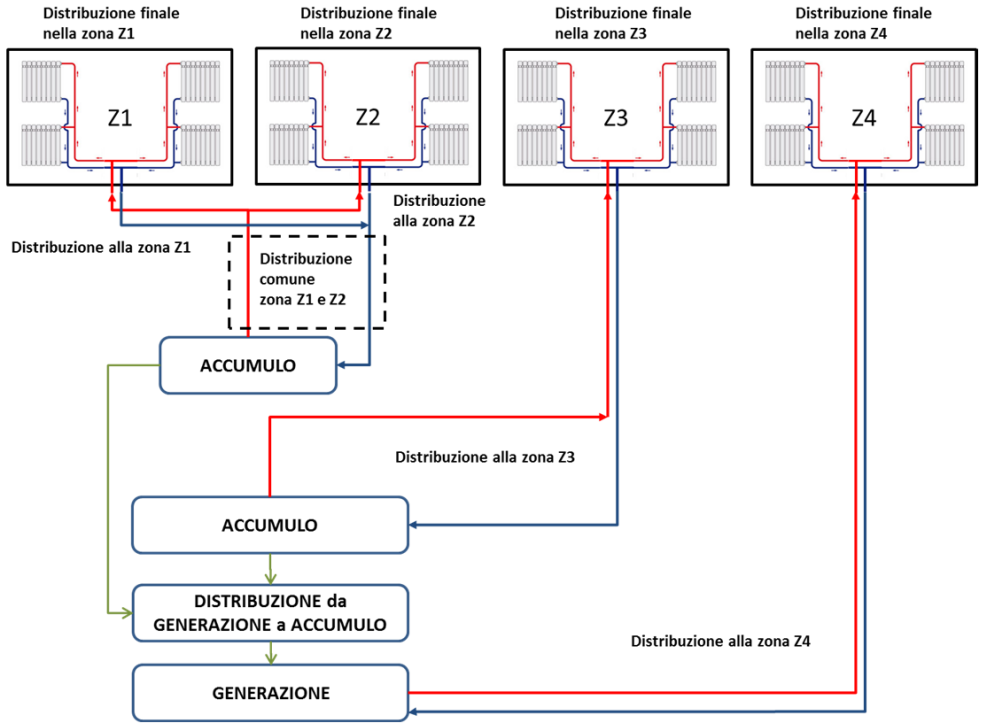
Distribuzione finale nella zona Z1

Distribuzione finale nella zona Z2

Distribuzione finale nella zona Z3

Distribuzione finale nella zona Z4

Z1

Z2

Z3

Z4

Distribuzione alla zona Z2

Distribuzione alla zona Z1

Distribuzione comune zona Z1 e Z2

ACCUMULO

Distribuzione alla zona Z3

ACCUMULO

DISTRIBUZIONE da GENERAZIONE a ACCUMULO

Distribuzione alla zona Z4

GENERAZIONE